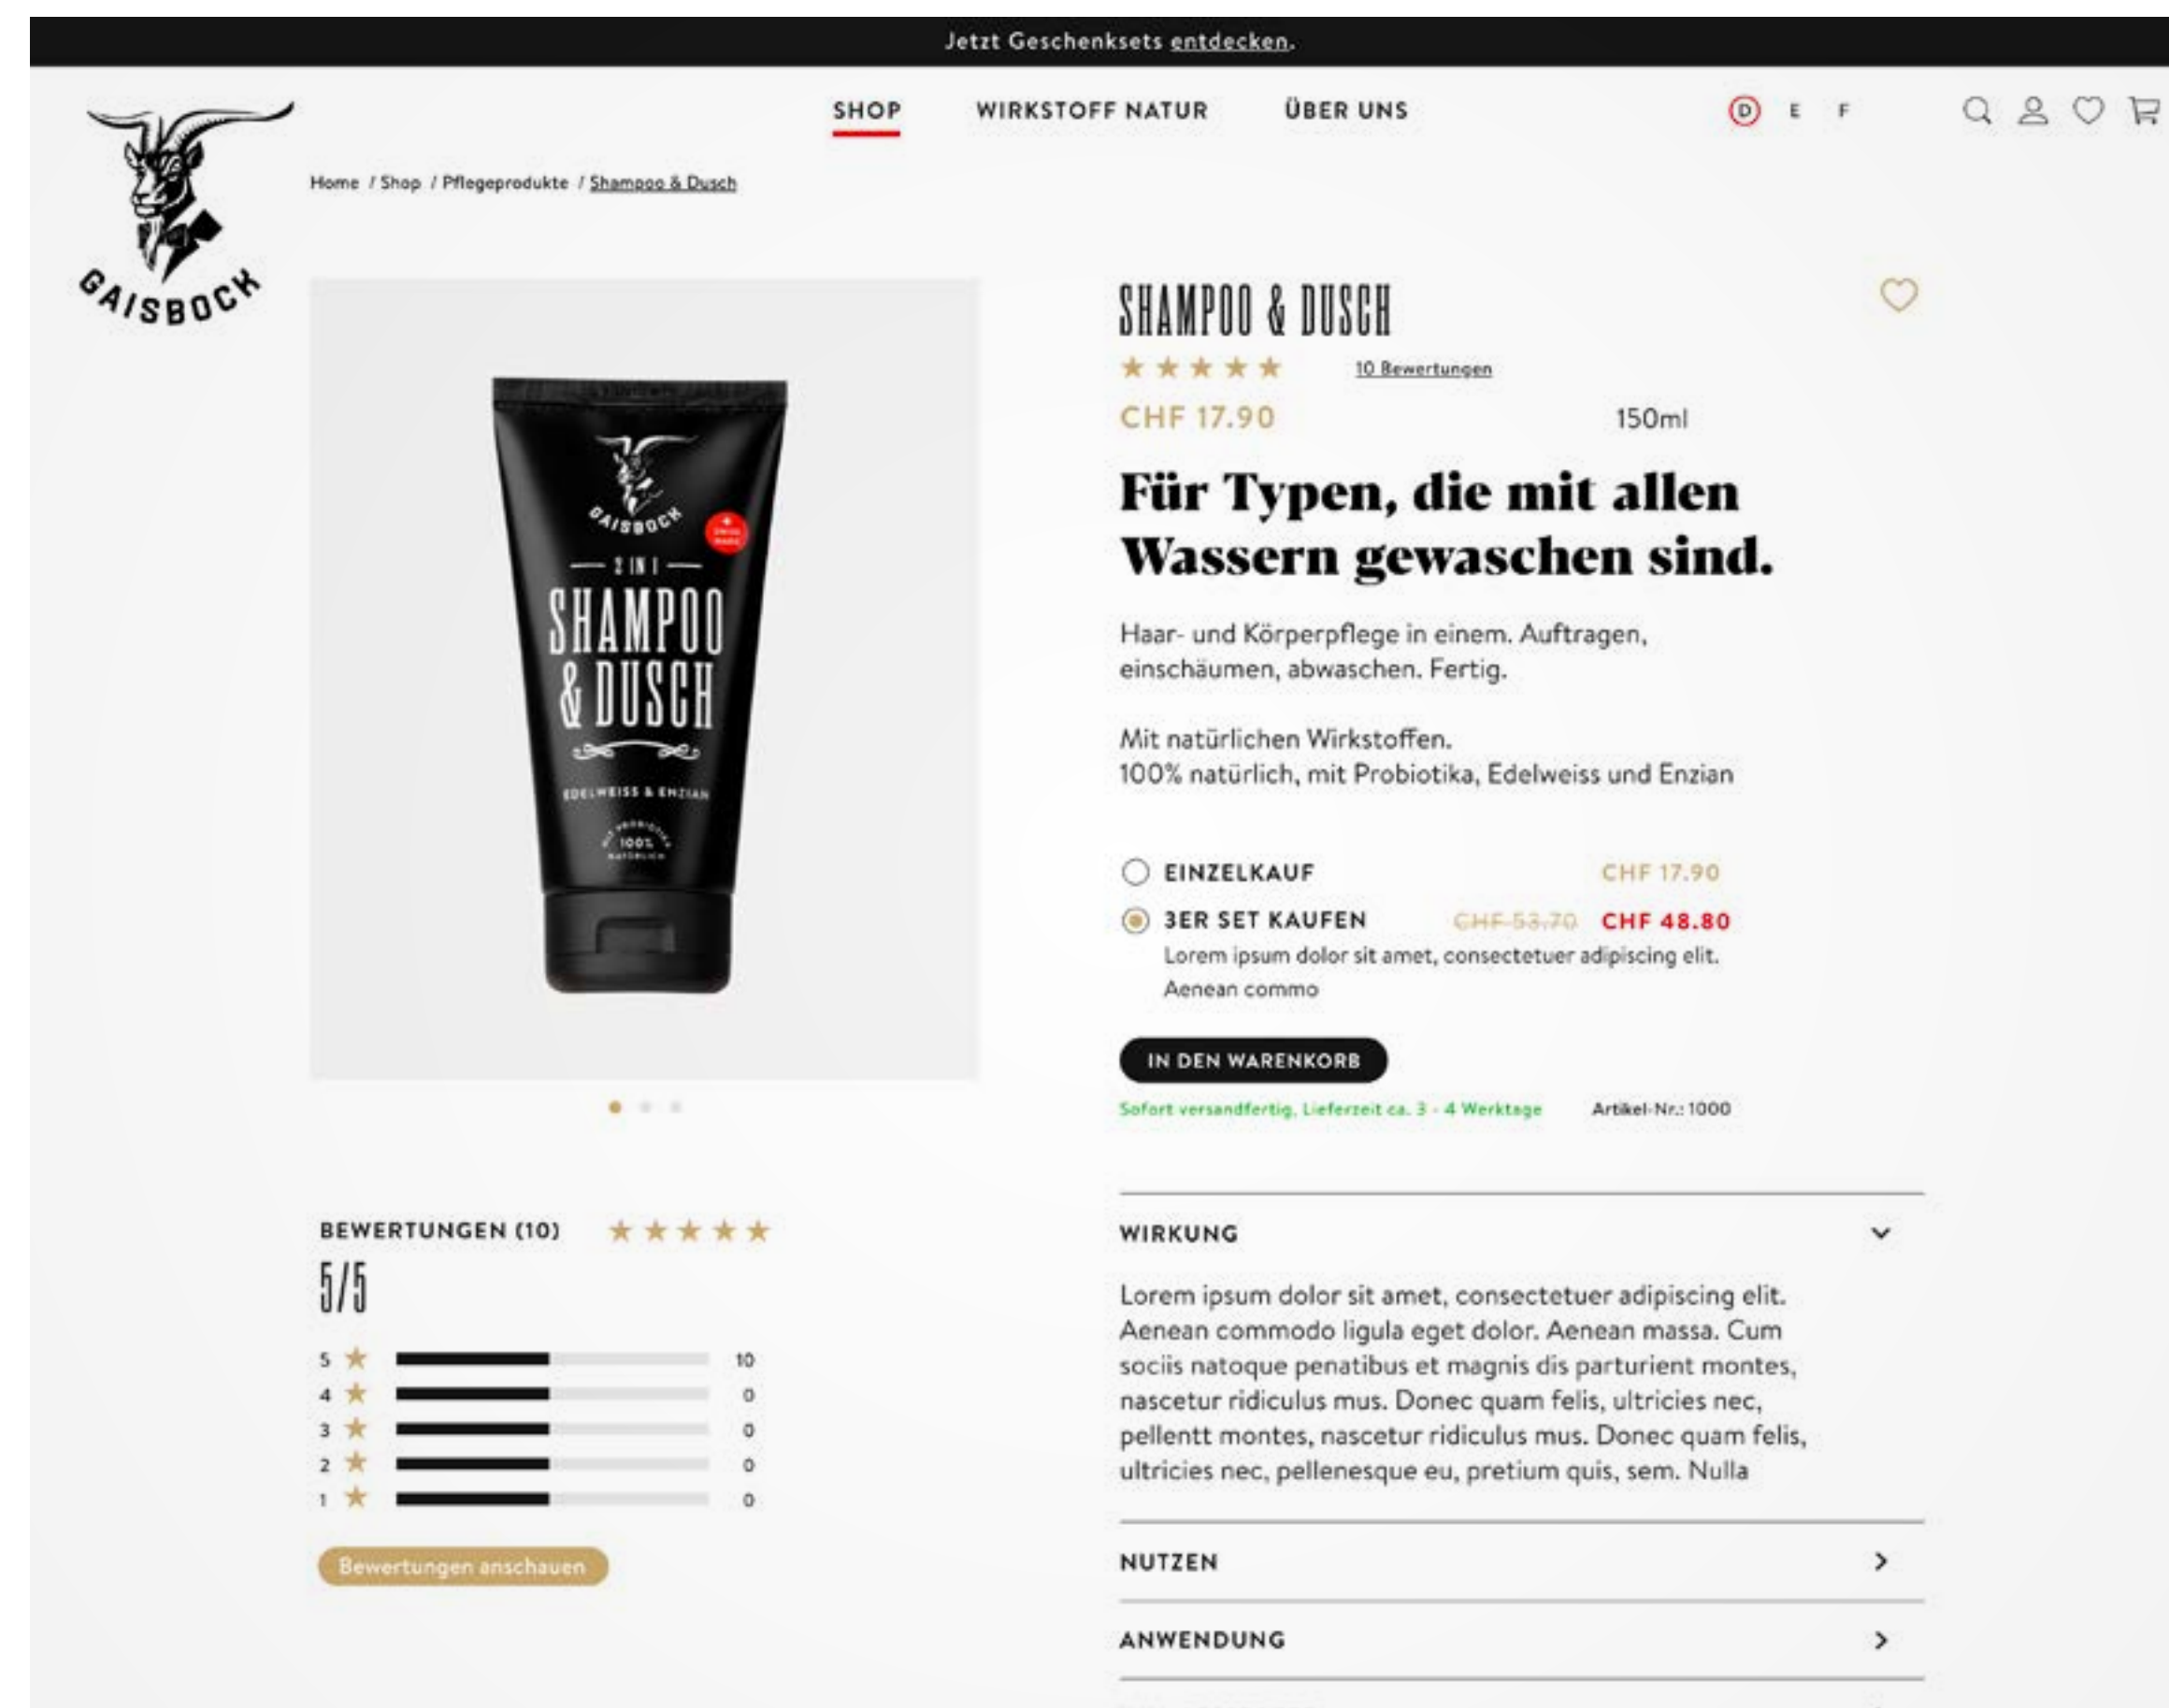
Jetzt Geschenksets entdecken.

GAISBOCK

SHOP WIRKSTOFF NATUR ÜBER UNS

D E F

Home / Shop / Pflegeprodukte / Shampoo & Dusch

GAISBOCK
— 2 IN 1 —
SHAMPOO & DUSCH
EDELWEISS & ENZIAN
100%

SHAMPOO & DUSCH

★★★★★ 10 Bewertungen

CHF 17.90 150ml

Für Typen, die mit allen Wassern gewaschen sind.

Haar- und Körperpflege in einem. Auftragen, einschäumen, abwaschen. Fertig.

Mit natürlichen Wirkstoffen.
100% natürlich, mit Probiotika, Edelweiss und Enzian

EINZELKAUF CHF 17.90

3ER SET KAUFEN ~~CHF 53.70~~ CHF 48.80

Lorem ipsum dolor sit amet, consectetuer adipiscing elit. Aenean commo

IN DEN WARENKORB

Sofort versandfertig, Lieferzeit ca. 3 - 4 Werktage Artikel-Nr.: 1000

BEWERTUNGEN (10) ★★★★★

5/5

| | |
|---|---|
| 5 ★ | 10 |
| 4 ★ | 0 |
| 3 ★ | 0 |
| 2 ★ | 0 |
| 1 ★ | 0 |

Bewertungen anschauen

WIRKUNG

Lorem ipsum dolor sit amet, consectetuer adipiscing elit. Aenean commodo ligula eget dolor. Aenean massa. Cum sociis natoque penatibus et magnis dis parturient montes, nascetur ridiculus mus. Donec quam felis, ultricies nec, pellentt montes, nascetur ridiculus mus. Donec quam felis, ultricies nec, pellenesque eu, pretium quis, sem. Nulla

NUTZEN

ANWENDUNG